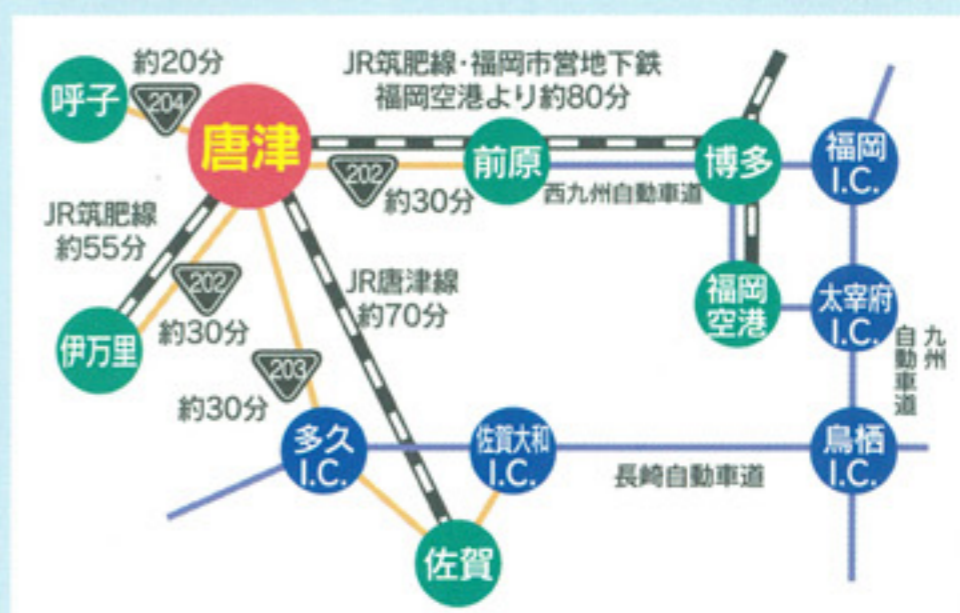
約20分
呼子
204
唐津
JR筑肥線・福岡市営地下鉄
福岡空港より約80分
前原
202
約30分
西九州自動車道
博多
福岡
I.C.
JR筑肥線
約55分
202
約30分
伊万里
JR唐津線
約70分
福岡
空港
太宰府
I.C.
九州自動車道
203
約30分
多久
I.C.
佐賀大和
I.C.
長崎自動車道
鳥栖
I.C.
佐賀